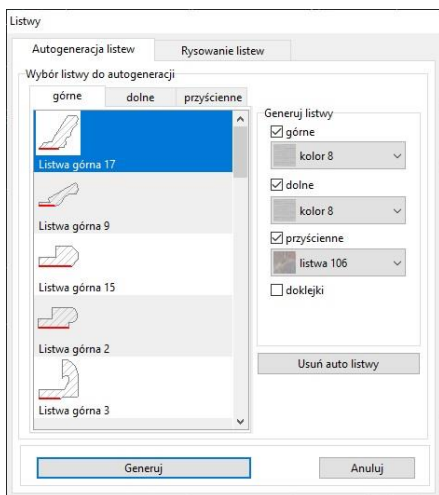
Listwy

Autogeneracja listew | Rysowanie listew

Wybór listwy do autogeneracji

górne | dolne | przyścienne

Listwa górna 17

Listwa górna 9

Listwa górna 15

Listwa górna 2

Listwa górna 3

Generuj listwy

☑ górne

kolor 8

☑ dolne

kolor 8

☑ przyścienne

listwa 106

☐ doklejki

Usuń auto listwy

Generuj

Anuluj